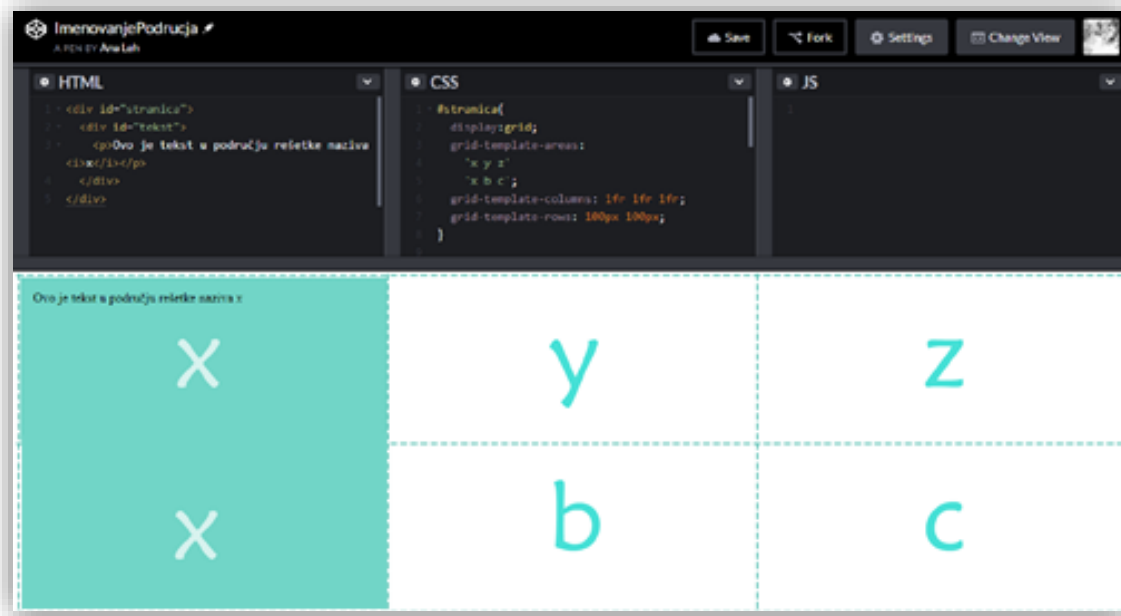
ImenovanjePodrucja
A PEN BY Ana Leh

Save
Fork
Settings
Change View

HTML

1 <div id="stranica">
2 <div id="tekst">
3 <p>Ovo je tekst u području rešetke naziva <i>x</i></p>
4 </div>
5 </div>

CSS

1 #stranica{
2 display:grid;
3 grid-template-areas:
4 "x y z"
5 "x b c";
6 grid-template-columns: 1fr 1fr 1fr;
7 grid-template-rows: 100px 100px;
8 }

JS

1

Ovo je tekst u području rešetke naziva x

x

y

z

x

b

c